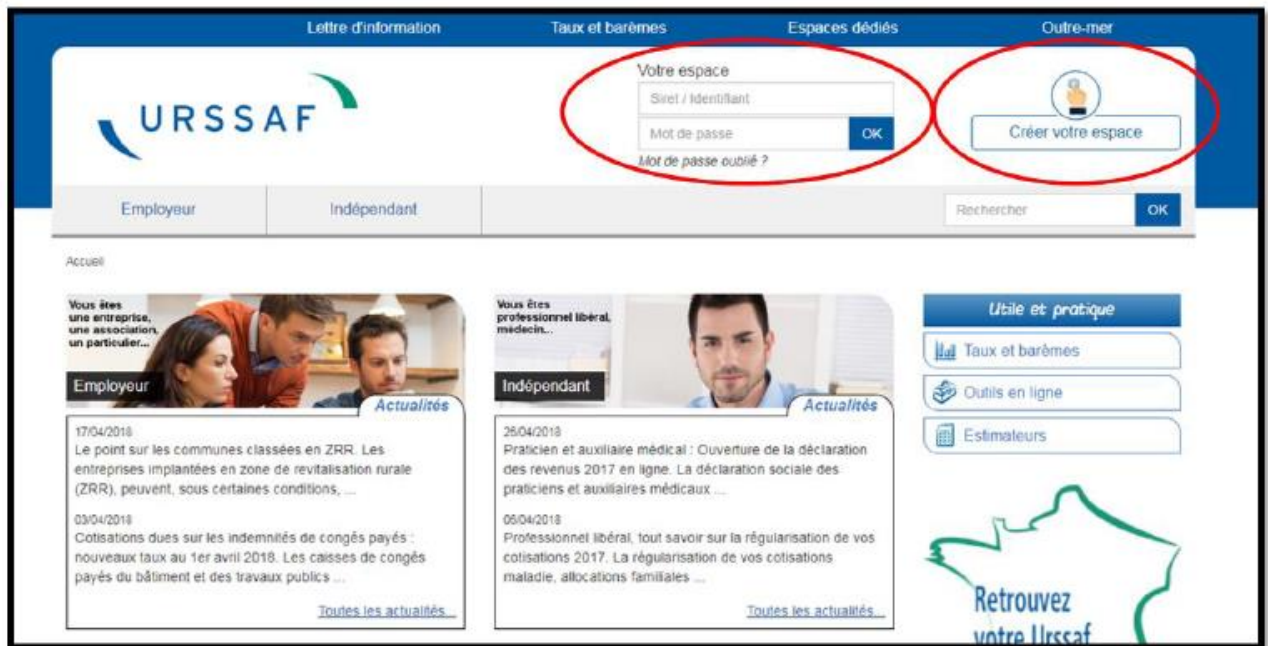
Lettre d'information Taux et barèmes Espaces dédiés Outre-mer

URSSAF

Votre espace
Siret / Identifiant
Mot de passe
OK
Mot de passe oublié ?

Créer votre espace

Employeur
Indépendant
Rechercher
OK

Accueil

Vous êtes une entreprise, une association, un particulier...
Employeur
Actualités

17/04/2018
Le point sur les communes classées en ZRR. Les entreprises implantées en zone de revitalisation rurale (ZRR), peuvent, sous certaines conditions, ...

03/04/2018
Cotisations dues sur les indemnités de congés payés : nouveaux taux au 1er avril 2018. Les caisses de congés payés du bâtiment et des travaux publics ...

Toutes les actualités...

Vous êtes professionnel libéral, médecin...
Indépendant
Actualités

26/04/2018
Praticien et auxiliaire médical : Ouverture de la déclaration des revenus 2017 en ligne. La déclaration sociale des praticiens et auxiliaires médicaux ...

06/04/2018
Professionnel libéral, tout savoir sur la régularisation de vos cotisations 2017. La régularisation de vos cotisations maladie, allocations familiales ...

Toutes les actualités...

Utile et pratique
Taux et barèmes
Outils en ligne
Estimateurs

Retrouvez votre Urssaf